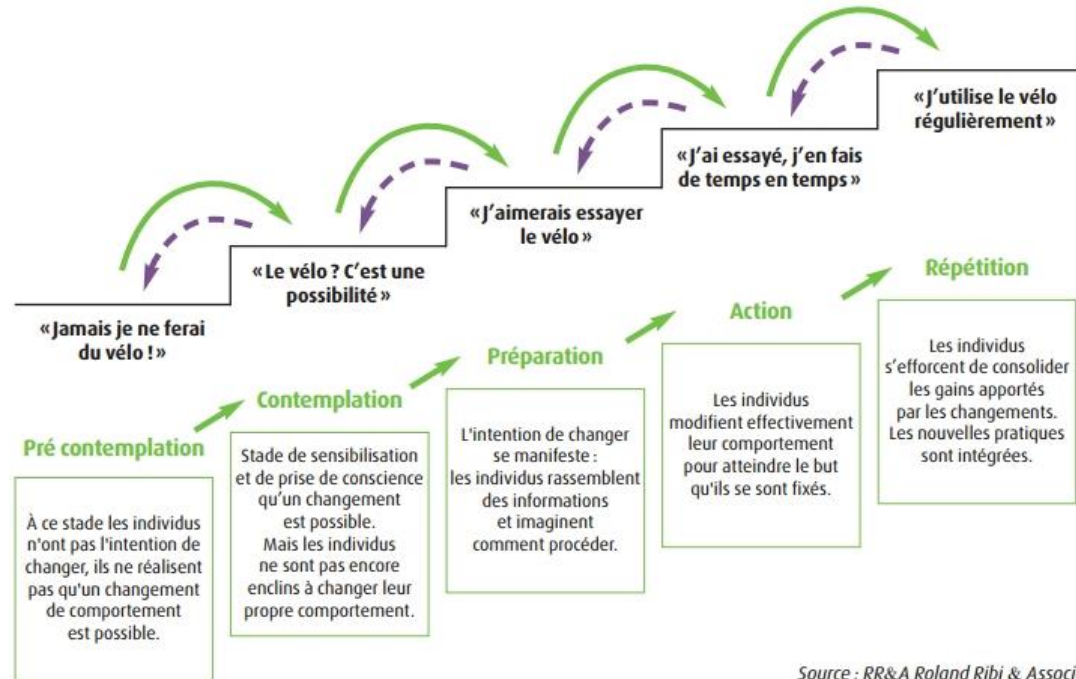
«J'utilise le vélo régulièrement»

«J'ai essayé, j'en fais de temps en temps»

«J'aimerais essayer le vélo»

«Le vélo ? C'est une possibilité»

«Jamais je ne ferai du vélo !»

Pré contemplation

À ce stade les individus n'ont pas l'intention de changer, ils ne réalisent pas qu'un changement de comportement est possible.

Contemplation

Stade de sensibilisation et de prise de conscience qu'un changement est possible. Mais les individus ne sont pas encore enclins à changer leur propre comportement.

Préparation

L'intention de changer se manifeste : les individus rassemblent des informations et imaginent comment procéder.

Action

Les individus modifient effectivement leur comportement pour atteindre le but qu'ils se sont fixés.

Répétition

Les individus s'efforcent de consolider les gains apportés par les changements. Les nouvelles pratiques sont intégrées.

Source : RR&A Roland Ribi & Associ